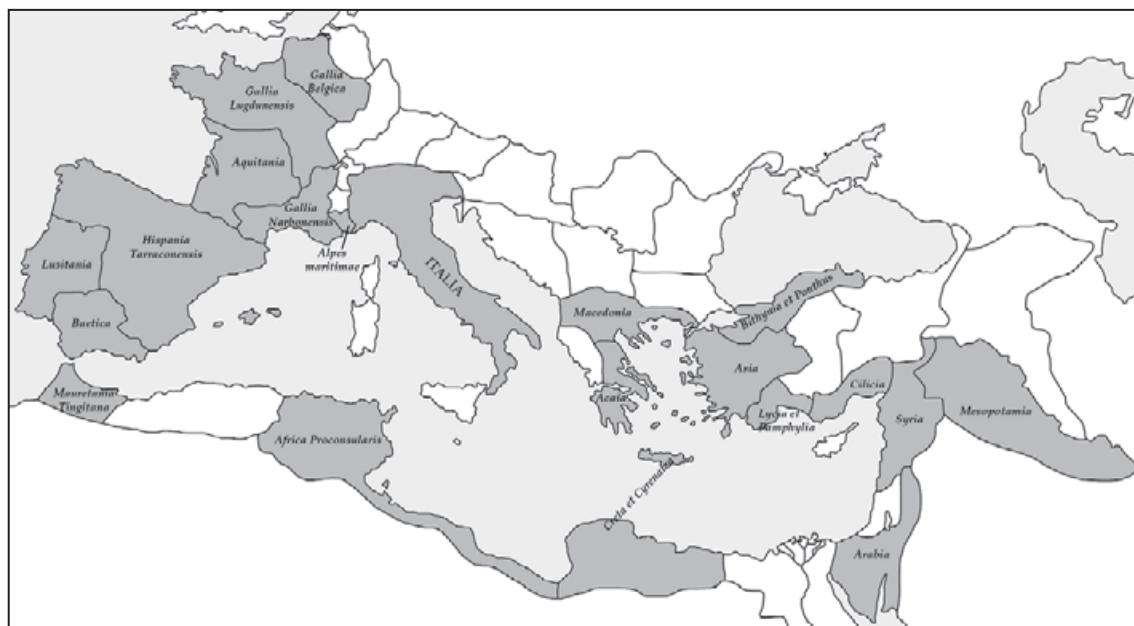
Gallia Belgica
Gallia Lugdunensis
Aquitania
Gallia Narbonensis
Alpes maritimae
Lusitania
Hispania Tarraconensis
Baetica
ITALIA
Macedonia
Bithynia et Ponthus
Asia
Cilicia
Syria
Mesopotamia
Acaia
Lycia et Pamphylia
Mauretania Tingitana
Africa Proconsularis
Creta et Cyrenaica
Arabia